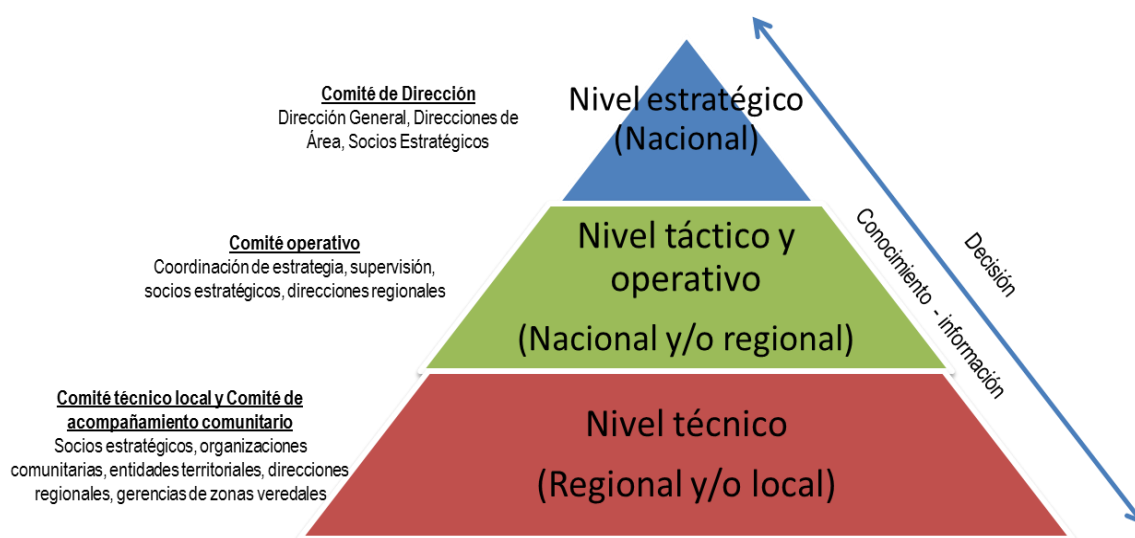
Comité de Dirección
Dirección General, Direcciones de Área, Socios Estratégicos

Nivel estratégico
(Nacional)

Comité operativo
Coordinación de estrategia, supervisión, socios estratégicos, direcciones regionales

Nivel táctico y operativo
(Nacional y/o regional)

Comité técnico local y Comité de acompañamiento comunitario
Socios estratégicos, organizaciones comunitarias, entidades territoriales, direcciones regionales, gerencias de zonas veredales

Nivel técnico
(Regional y/o local)

Conocimiento - información

Decisión